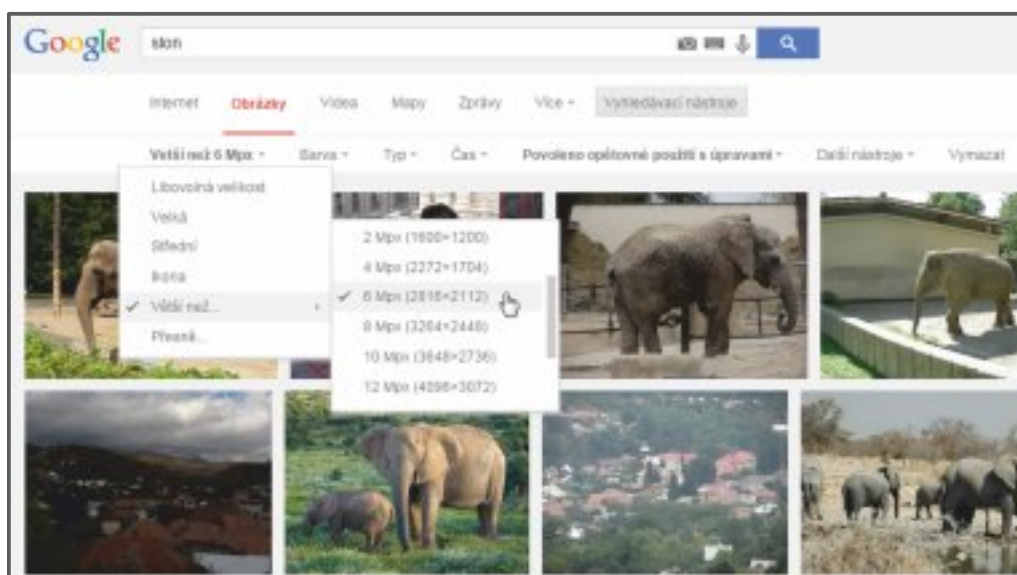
Google
slon

Internet Obrázky Videa Mapy Zprávy Více ▾ Vyhledávací nástroje

Větší než 6 Mpx ▾ Barva ▾ Typ ▾ Čas ▾ Povoleno opětovné použití s úpravami ▾ Další nástroje ▾ Vymazat

Libovolná velikost
Velká
Střední
Ikona
✓ Větší než...
Přesná...

2 Mpx (1600×1200)
4 Mpx (2272×1704)
✓ 6 Mpx (2816×2112)
8 Mpx (3264×2448)
10 Mpx (3648×2736)
12 Mpx (4096×3072)